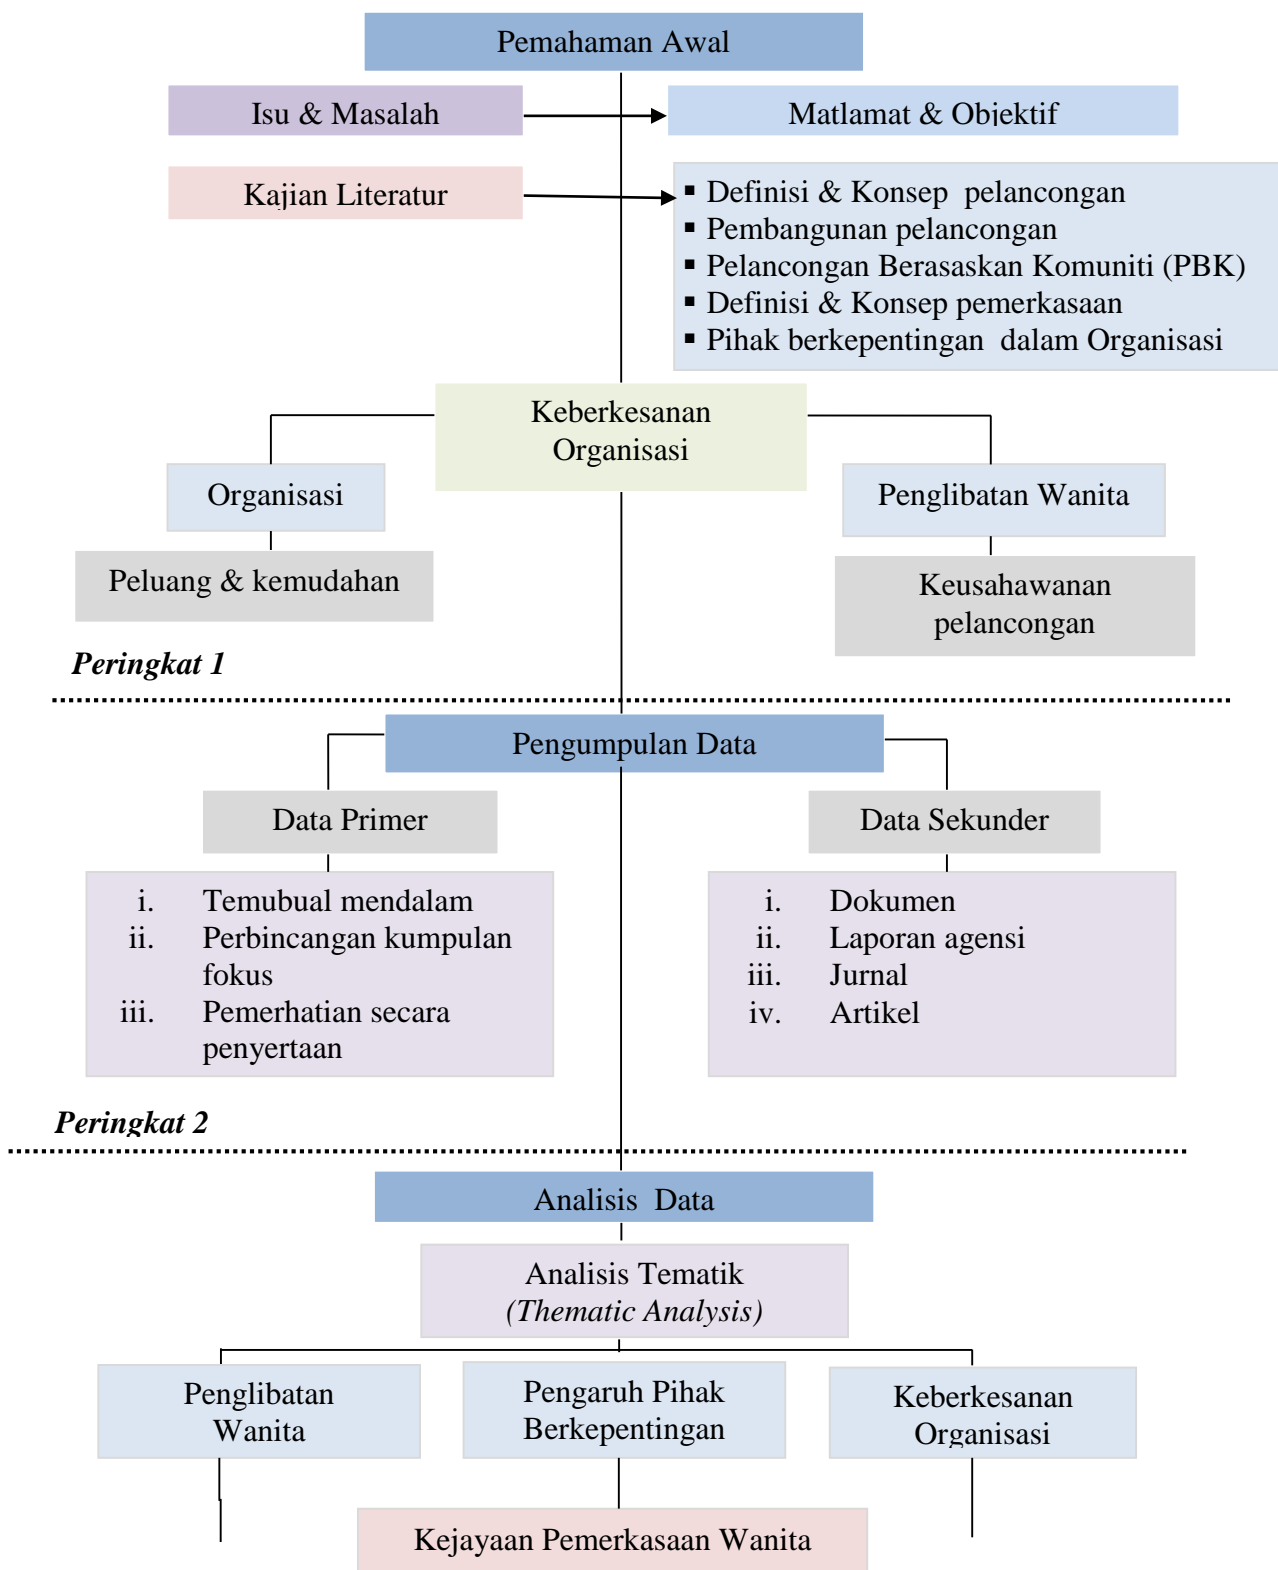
Pemahaman Awal

Isu & Masalah

Matlamat & Objektif

Kajian Literatur

- Definisi & Konsep pelancongan
- Pembangunan pelancongan
- Pelancongan Berasaskan Komuniti (PBK)
- Definisi & Konsep pemerkasaan
- Pihak berkepentingan dalam Organisasi

Keberkesanan Organisasi

Organisasi

Penglibatan Wanita

Peluang & kemudahan

Keusahawanan pelancongan

*Peringkat 1*

Pengumpulan Data

Data Primer

Data Sekunder

i. Temubual mendalam
ii. Perbincangan kumpulan fokus
iii. Pemerhatian secara penyertaan

i. Dokumen
ii. Laporan agensi
iii. Jurnal
iv. Artikel

*Peringkat 2*

Analisis Data

Analisis Tematik
*(Thematic Analysis)*

Penglibatan Wanita

Pengaruh Pihak Berkepentingan

Keberkesanan Organisasi

Kejayaan Pemerkasaan Wanita